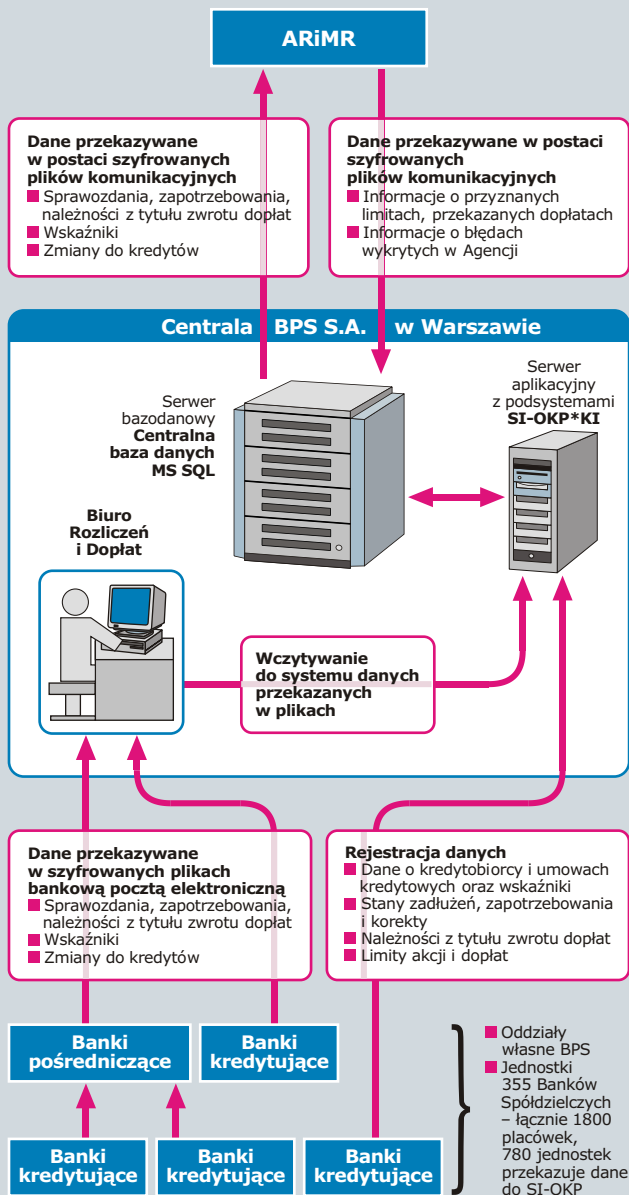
ARiMR

Dane przekazywane w postaci szyfrowanych plików komunikacyjnych
Sprawozdania, zapotrzebowania, należności z tytułu zwrotu dopłat
Wskaźniki
Zmiany do kredytów

Dane przekazywane w postaci szyfrowanych plików komunikacyjnych
Informacje o przyznanych limitach, przekazanych dopłatach
Informacje o błędach wykrytych w Agencji

Centrala BPS S.A. w Warszawie

Serwer bazodanowy
Centralna baza danych MS SQL

Serwer aplikacyjny z podsystemami
SI-OKP*KI

Biuro Rozliczeń i Dopłat

Wczytywanie do systemu danych przekazanych w plikach

Dane przekazywane w szyfrowanych plikach bankową pocztą elektroniczną
Sprawozdania, zapotrzebowania, należności z tytułu zwrotu dopłat
Wskaźniki
Zmiany do kredytów

Rejestracja danych
Dane o kredytobiorcy i umowach kredytowych oraz wskaźniki
Stany zadłużeń, zapotrzebowania i korekty
Należności z tytułu zwrotu dopłat
Limity akcji i dopłat

Banki pośredniczące

Banki kredytujące

Banki kredytujące

Banki kredytujące

Banki kredytujące

Oddziały własne BPS
Jednostki 355 Banków Spółdzielczych – łącznie 1800 placówek, 780 jednostek przekazuje dane do SI-OKP